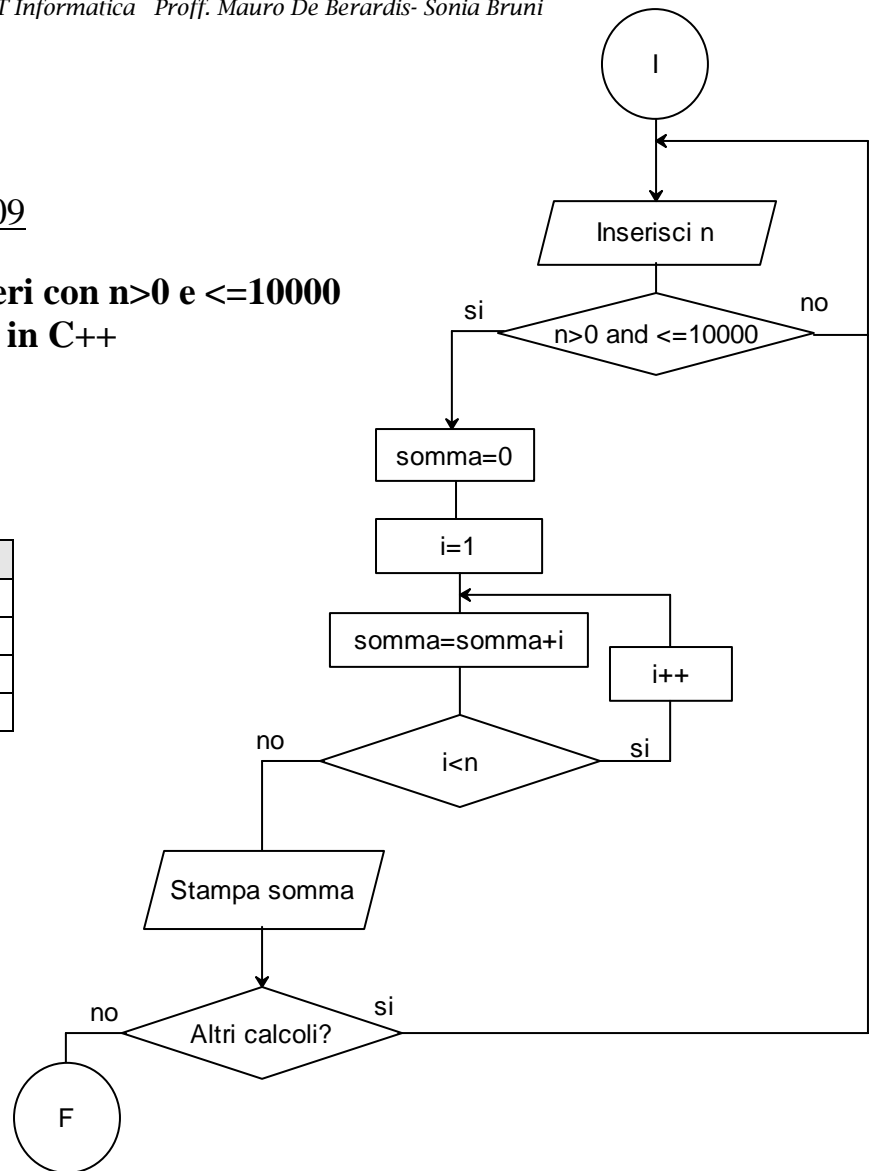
T Informatica Proff. Mauro De Berardis- Sonia Bruni

09

eri con n>0 e <=10000
in C++

I

Inserisci n

si

no

n>0 and <=10000

somma=0

i=1

somma=somma+i

i++

no

si

i<n

Stampa somma

no

si

Altri calcoli?

F